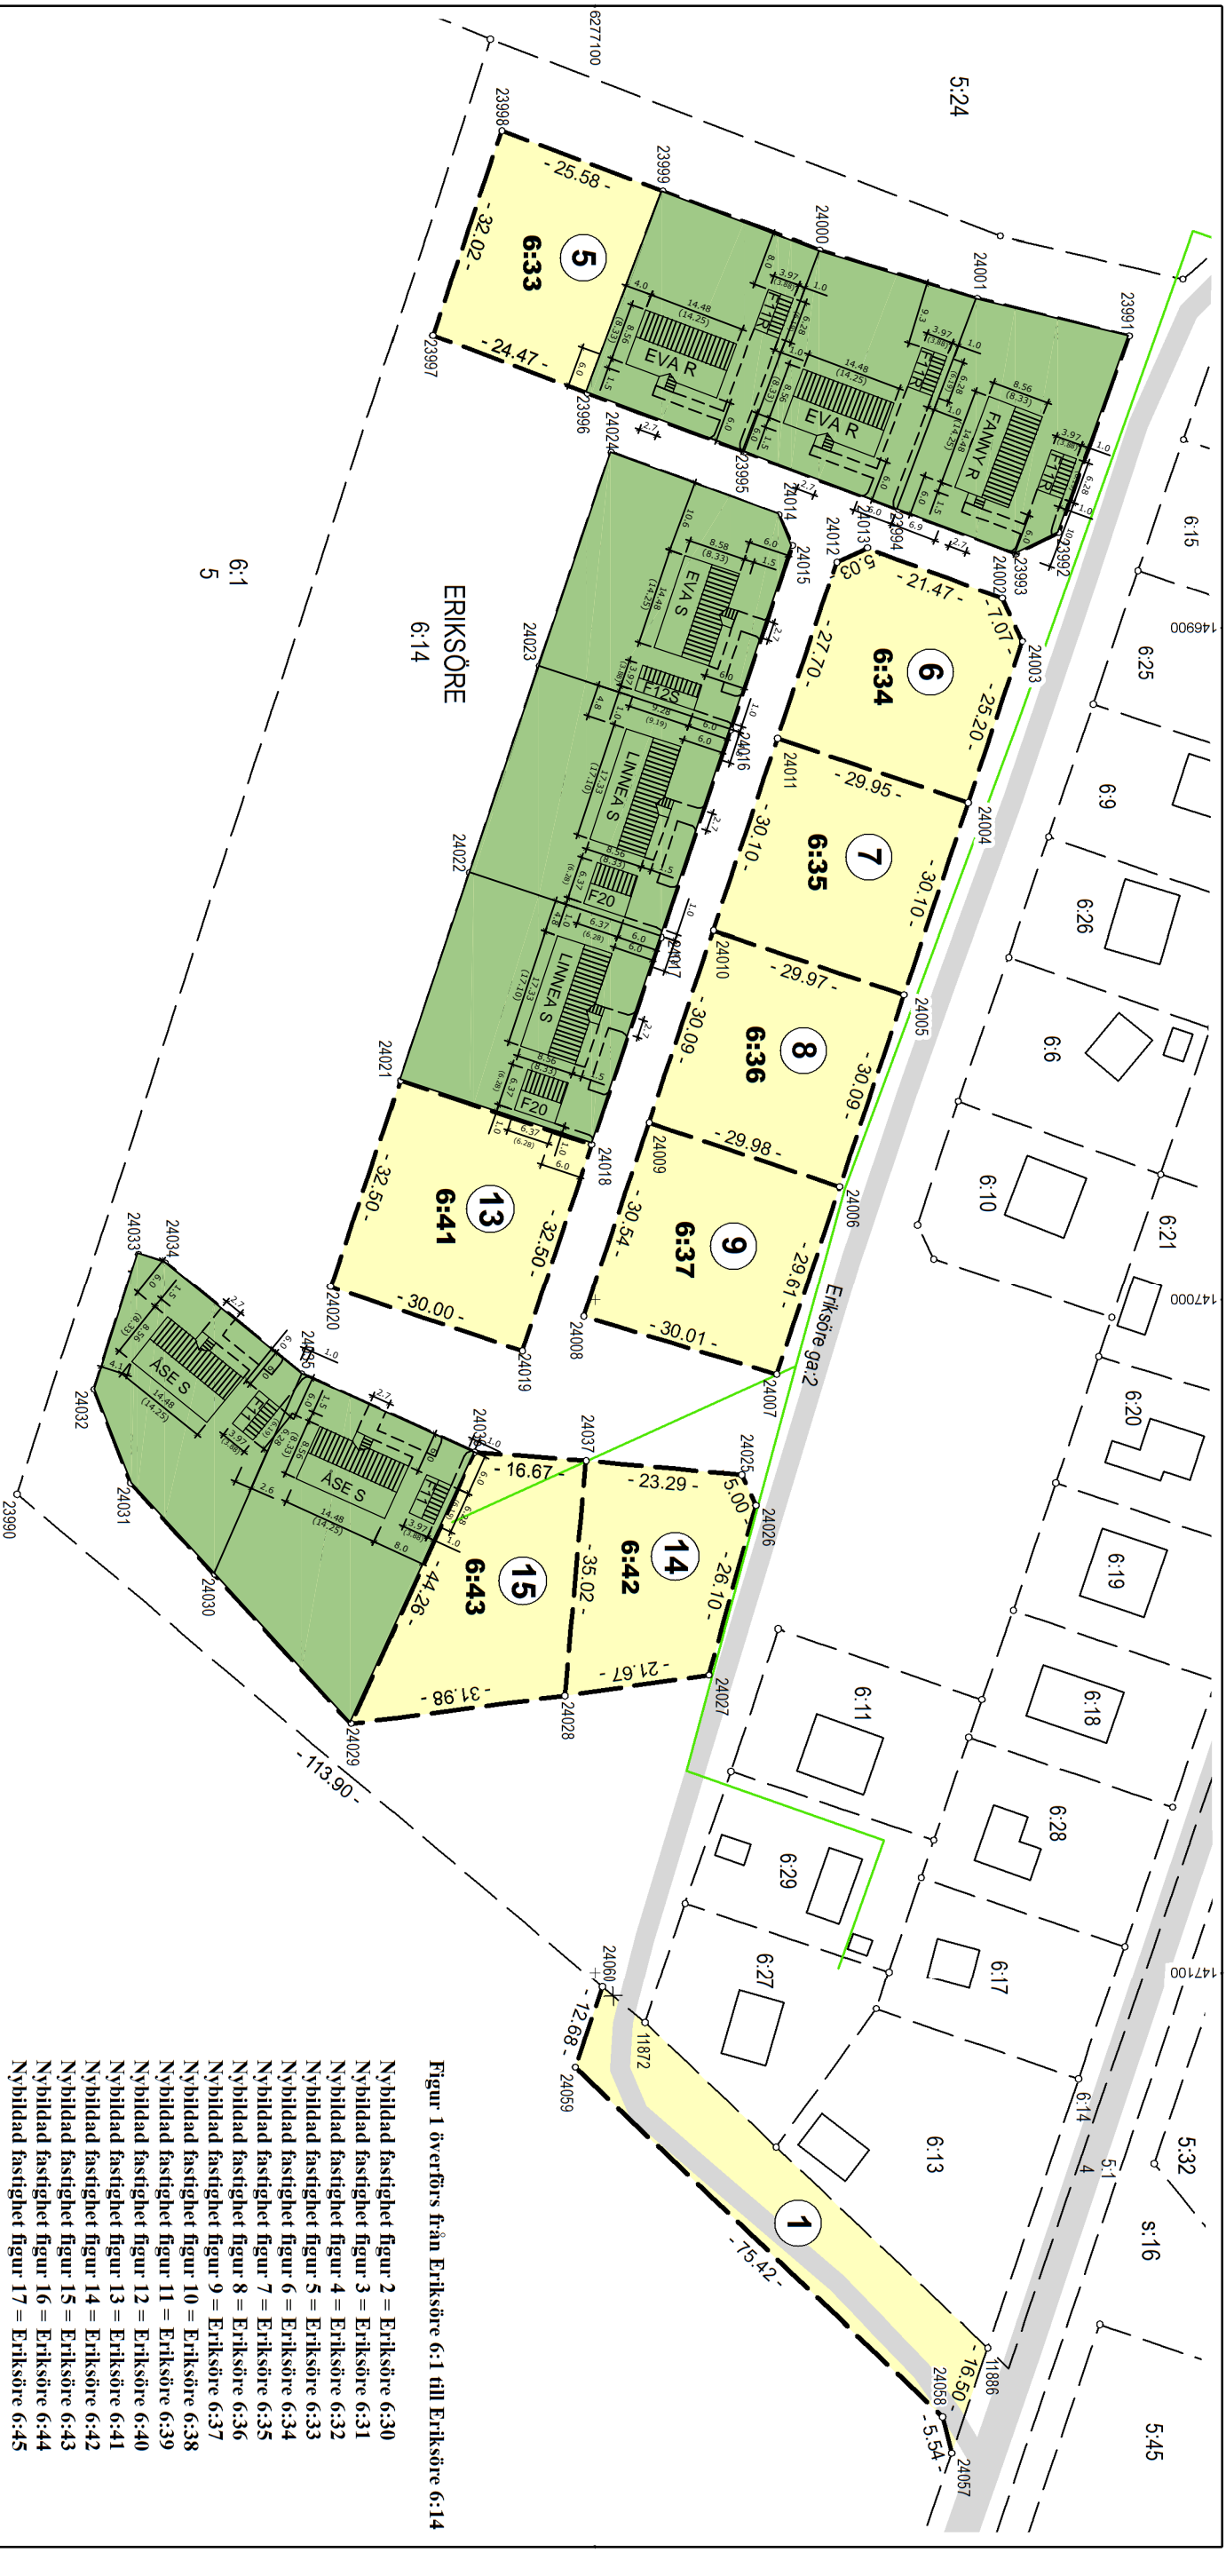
Figur 1 överförs från Eriksöre 6:1 till Eriksöre 6:14
Nybildad fastighet figur 2 = Eriksöre 6:30
Nybildad fastighet figur 3 = Eriksöre 6:31
Nybildad fastighet figur 4 = Eriksöre 6:32
Nybildad fastighet figur 5 = Eriksöre 6:33
Nybildad fastighet figur 6 = Eriksöre 6:34
Nybildad fastighet figur 7 = Eriksöre 6:35
Nybildad fastighet figur 8 = Eriksöre 6:36
Nybildad fastighet figur 9 = Eriksöre 6:37
Nybildad fastighet figur 10 = Eriksöre 6:38
Nybildad fastighet figur 11 = Eriksöre 6:39
Nybildad fastighet figur 12 = Eriksöre 6:40
Nybildad fastighet figur 13 = Eriksöre 6:41
Nybildad fastighet figur 14 = Eriksöre 6:42
Nybildad fastighet figur 15 = Eriksöre 6:43
Nybildad fastighet figur 16 = Eriksöre 6:44
Nybildad fastighet figur 17 = Eriksöre 6:45

ERIKSÖRE 6:14
6:1
5
5:24
6277100
5
6:33
25.58
32.02
24.47
23998
23999
23997
23996
24000
24001
23991
EVA R
EVA R
FANNY R
14.48
(14.25)
8.56
(8.33)
3.97
(3.88)
6
6:34
21.47
7.07
27.70
25.20
5.03
7
6:35
29.95
30.10
30.10
8
6:36
29.97
30.09
30.09
9
6:37
29.98
30.54
29.61
30.01
13
6:41
32.50
32.50
30.00
14
6:42
23.29
5.00
35.02
26.10
21.67
15
6:43
16.67
44.26
31.98
1
75.42
12.68
16.50
5.54
EVA S
F12S
LINNEA S
LINNEA S
F20
F20
ÅSE S
ÅSE S
Eriksöre ga:2
113.90
6:15
6:25
6:9
6:26
6:6
6:10
6:21
6:20
6:19
6:18
6:11
6:28
6:29
6:17
6:27
6:13
6:14
4
5:1
5:32
s:16
5:45
146900
147000
147100
24002
24003
24004
24005
24006
24007
24008
24009
24010
24011
24012
24013
24014
24015
24016
24017
24018
24019
24020
24021
24022
24023
24024
23995
23994
23993
23992
24025
24026
24027
24028
24029
24030
24031
24032
24033
24034
24035
24036
24037
23990
24060
24059
24058
24057
11872
11886